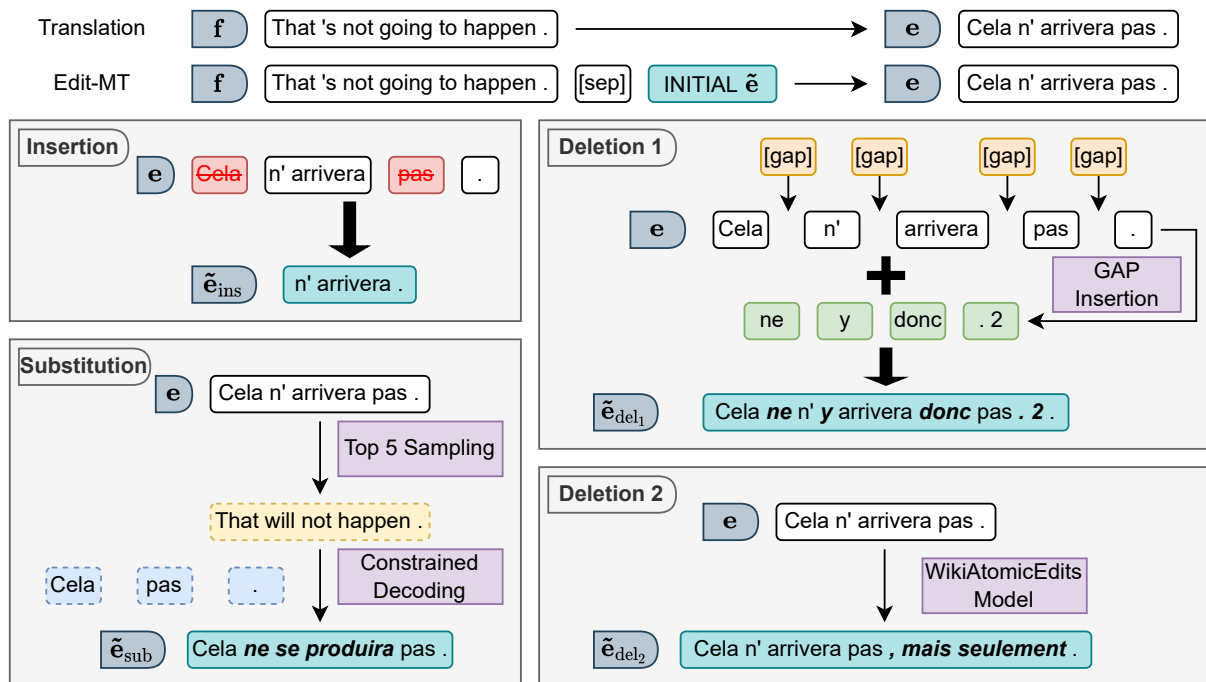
Translation $\mathbf{f}$ That 's not going to happen . $\mathbf{e}$ Cela n' arrivera pas .

Edit-MT $\mathbf{f}$ That 's not going to happen . [sep] INITIAL $\tilde{\mathbf{e}}$ $\mathbf{e}$ Cela n' arrivera pas .

Insertion

$\mathbf{e}$ Cela n' arrivera pas .

$\tilde{\mathbf{e}}_{\text{ins}}$ n' arrivera .

Substitution

$\mathbf{e}$ Cela n' arrivera pas .

Top 5 Sampling

That will not happen .

Constrained Decoding

Cela pas .

$\tilde{\mathbf{e}}_{\text{sub}}$ Cela ***ne se produira*** pas .

Deletion 1

[gap] [gap] [gap] [gap]

$\mathbf{e}$ Cela n' arrivera pas .

GAP Insertion

ne y donc . 2

$\tilde{\mathbf{e}}_{\text{del}_1}$ Cela ***ne*** n' ***y*** arrivera ***donc*** pas ***. 2*** .

Deletion 2

$\mathbf{e}$ Cela n' arrivera pas .

WikiAtomicEdits Model

$\tilde{\mathbf{e}}_{\text{del}_2}$ Cela n' arrivera pas ***, mais seulement*** .